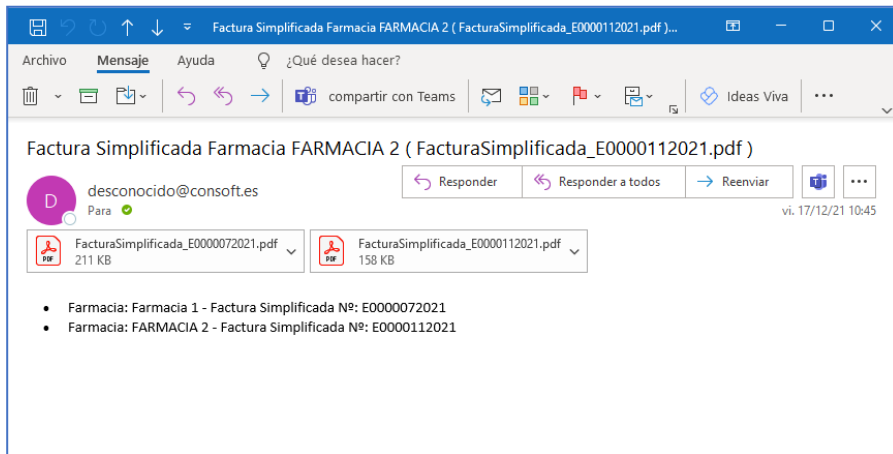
Factura Simplificada Farmacia FARMACIA 2 ( FacturaSimplificada_E0000112021.pdf )...

Archivo Mensaje Ayuda ¿Qué desea hacer?

compartir con Teams Ideas Viva

Factura Simplificada Farmacia FARMACIA 2 ( FacturaSimplificada_E0000112021.pdf )

D desconocido@consoft.es
Para

Responder Responder a todos Reenviar

vi. 17/12/21 10:45

FacturaSimplificada_E0000072021.pdf
211 KB

FacturaSimplificada_E0000112021.pdf
158 KB

- Farmacia: Farmacia 1 - Factura Simplificada Nº: E0000072021
- Farmacia: FARMACIA 2 - Factura Simplificada Nº: E0000112021